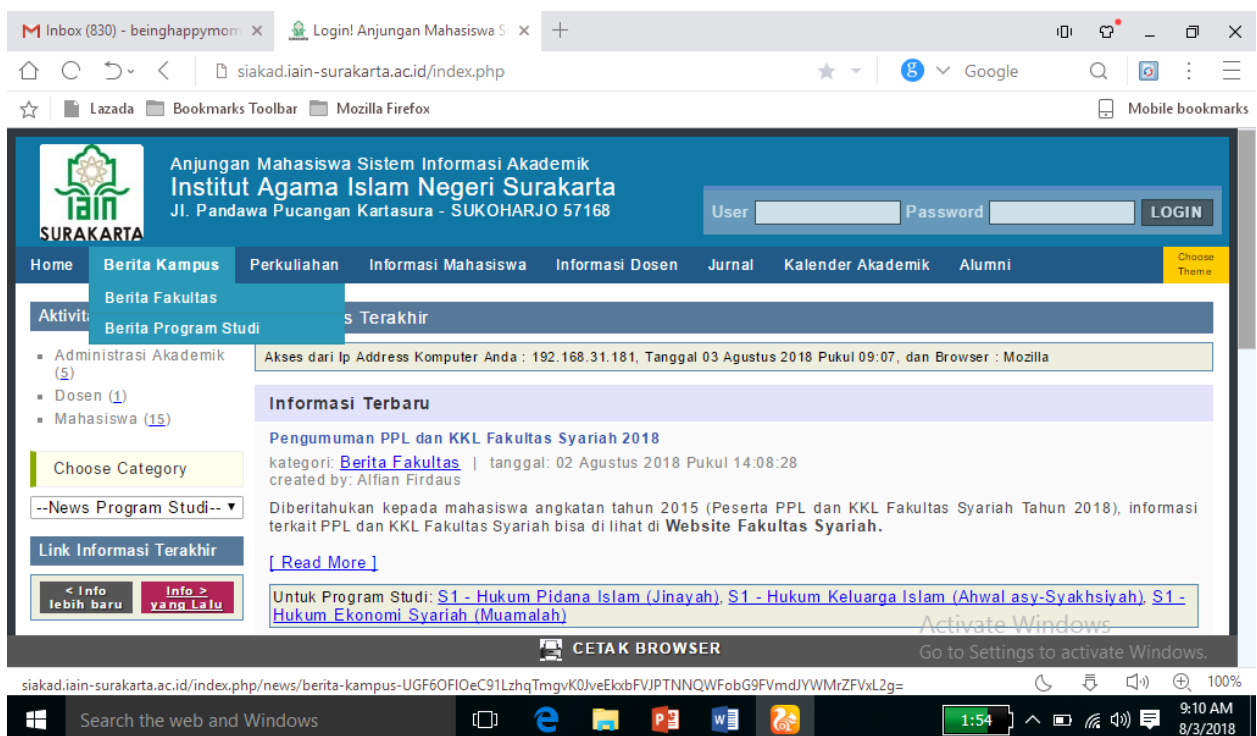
Inbox (830) - beinghappymom ×
Login! Anjungan Mahasiswa S ×
+

siakad.iain-surakarta.ac.id/index.php
Google

Lazada
Bookmarks Toolbar
Mozilla Firefox
Mobile bookmarks

iain SURAKARTA
Anjungan Mahasiswa Sistem Informasi Akademik
Institut Agama Islam Negeri Surakarta
Jl. Pandawa Pucangan Kartasura - SUKOHARJO 57168

User
Password
LOGIN

Home
Berita Kampus
Perkuliahan
Informasi Mahasiswa
Informasi Dosen
Jurnal
Kalender Akademik
Alumni
Choose Theme

Berita Fakultas
Berita Program Studi

Aktivit
s Terakhir

Administrasi Akademik (5)
Dosen (1)
Mahasiswa (15)

Akses dari Ip Address Komputer Anda : 192.168.31.181, Tanggal 03 Agustus 2018 Pukul 09:07, dan Browser : Mozilla

Informasi Terbaru

Pengumuman PPL dan KKL Fakultas Syariah 2018
kategori: Berita Fakultas | tanggal: 02 Agustus 2018 Pukul 14:08:28
created by: Alfian Firdaus

Diberitahukan kepada mahasiswa angkatan tahun 2015 (Peserta PPL dan KKL Fakultas Syariah Tahun 2018), informasi terkait PPL dan KKL Fakultas Syariah bisa di lihat di Website Fakultas Syariah.

[ Read More ]

Untuk Program Studi: S1 - Hukum Pidana Islam (Jinayah), S1 - Hukum Keluarga Islam (Ahwal asy-Syakhsiyah), S1 - Hukum Ekonomi Syariah (Muamalah)

Choose Category
--News Program Studi--
Link Informasi Terakhir
< Info lebih baru
Info > yang Lalu

CETAK BROWSER
Activate Windows
Go to Settings to activate Windows.

siakad.iain-surakarta.ac.id/index.php/news/berita-kampus-UGF6OFlOeC91LzhqTmgvK0JveEkxbFVJPTNNQWFobG9FVmdJYWMrZFVxL2g=
100%

Search the web and Windows
1:54
9:10 AM
8/3/2018